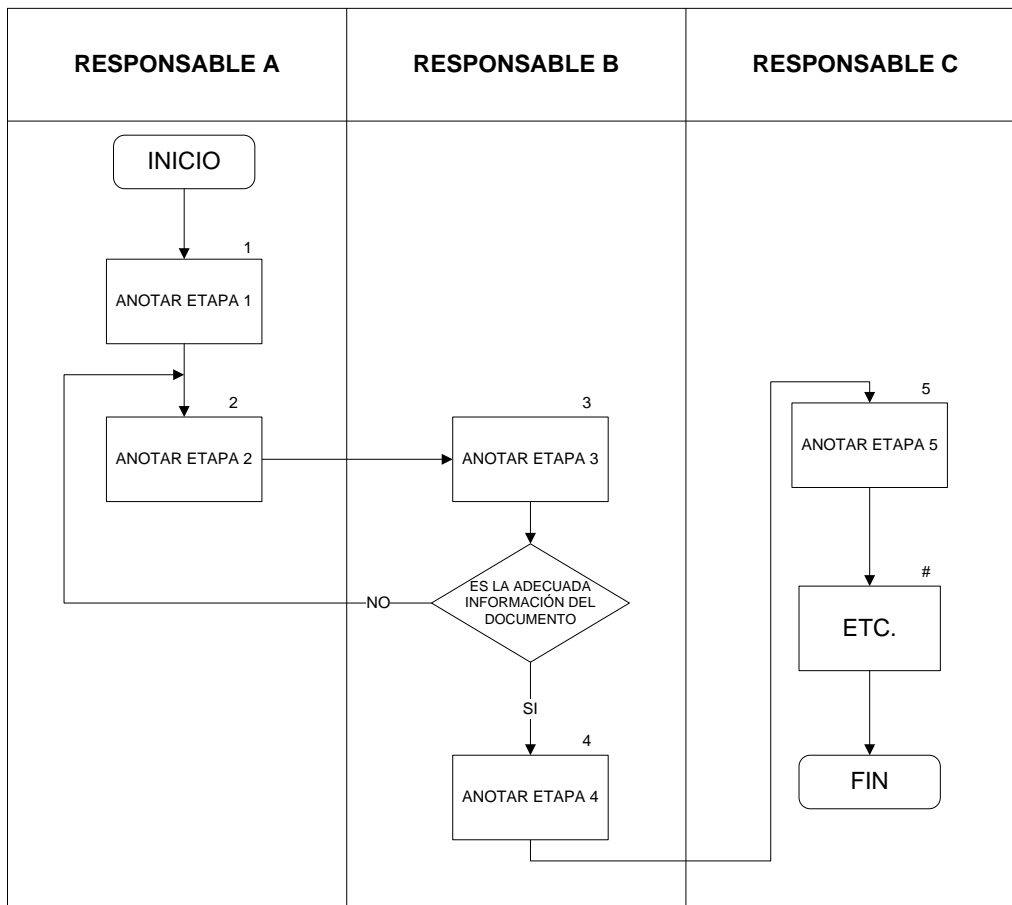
RESPONSABLE A

RESPONSABLE B

RESPONSABLE C

INICIO

1

ANOTAR ETAPA 1

2

ANOTAR ETAPA 2

3

ANOTAR ETAPA 3

ES LA ADECUADA INFORMACIÓN DEL DOCUMENTO

NO

SI

4

ANOTAR ETAPA 4

5

ANOTAR ETAPA 5

#

ETC.

FIN